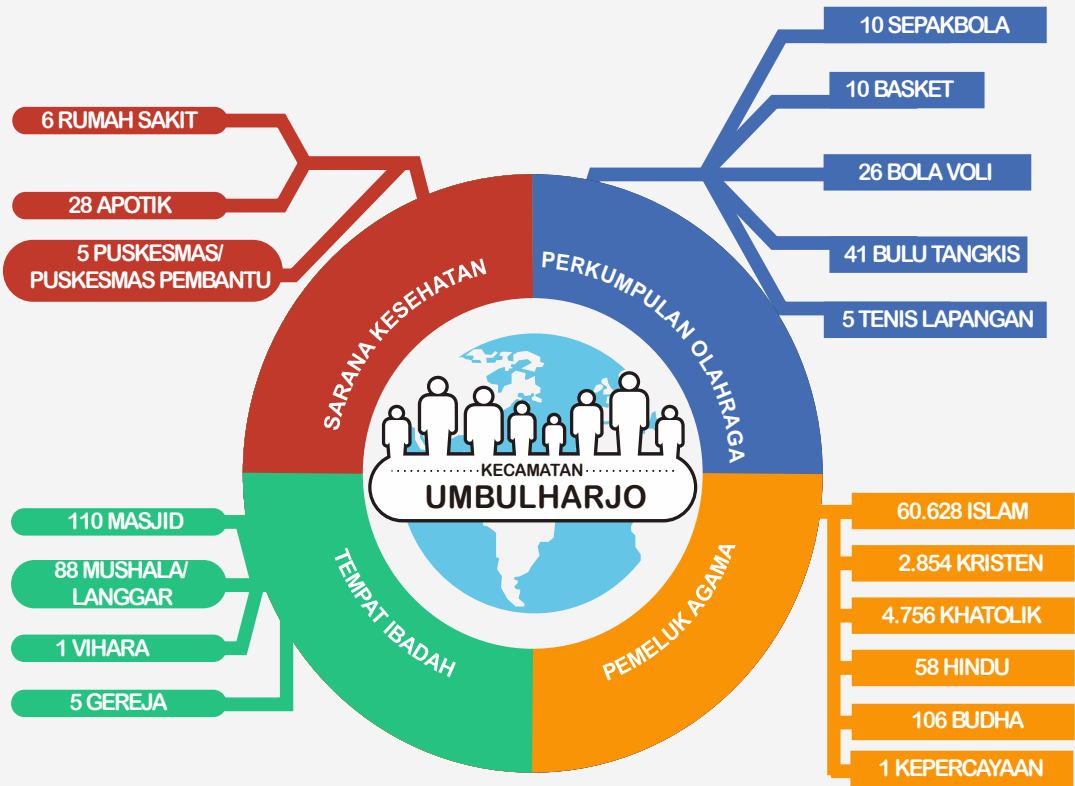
10 SEPAKBOLA
10 BASKET
26 BOLA VOLI
41 BULU TANGKIS
5 TENIS LAPANGAN

6 RUMAH SAKIT
28 APOTIK
5 PUSKESMAS/ PUSKESMAS PEMBANTU

SARANA KESEHATAN
PERKUMPULAN OLAHRAGA

KECAMATAN
UMBULHARJO

TEMPAT IBADAH
PEMELUK AGAMA

110 MASJID
88 MUSHALA/ LANGGAR
1 VIHARA
5 GEREJA

60.628 ISLAM
2.854 KRISTEN
4.756 KHATOLIK
58 HINDU
106 BUDHA
1 KEPERCAYAAN